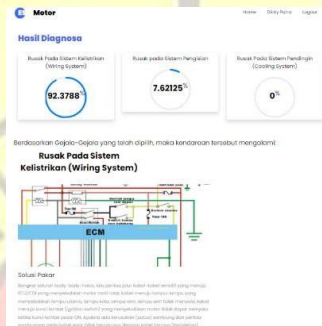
Motor

Home Story Pakar Logout

Hasil Diagnosa

Rusak Pada Sistem Kelistrikan (Wiring System)

92.3788%

Rusak pada Sistem Pengapian

7.62125%

Rusak Pada Sistem Pendingin (Cooling System)

0%

Berdasarkan Gejala-Gejala yang telah dipilih, maka kendaraan tersebut mengalami:

Rusak Pada Sistem Kelistrikan (Wiring System)

ECM

Solusi Pakar

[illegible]